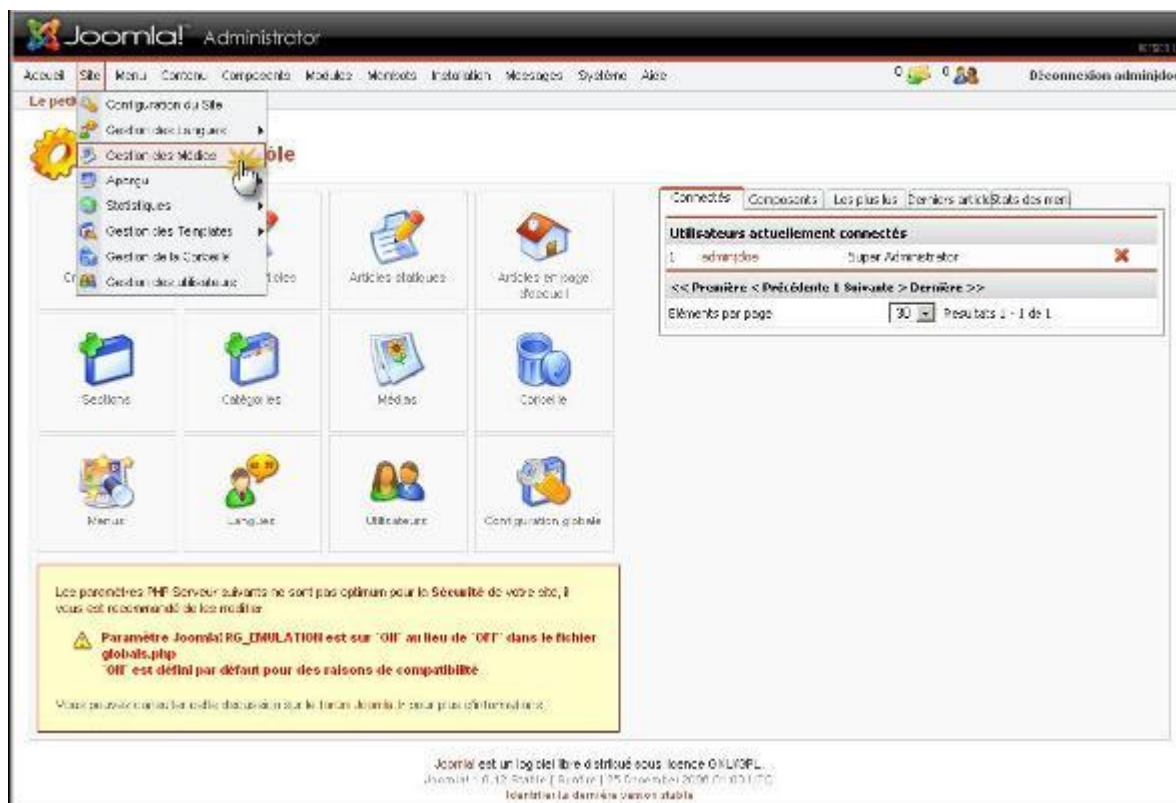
Joomla! Administrator

Accueil Site Menu Contenu Composants Modules Plugins Installation Messages Système Aide

0 0 Déconnexion adminjdoc

Le peti

Configuration du Site
Gestion des Langues
Gestion des Médias
Aperçu
Statistiques
Gestion des Templates
Gestion de la Corbeille
Gestion des utilisateurs

óle

Cr ticles Articles statiques Articles en page d'accueil

Sections Catégories Médias Corbeille

Menus Langues Utilisateurs Configuration globale

Connectés Composants Les plus lus Derniers articl Stats des men

Utilisateurs actuellement connectés

1 adminjdoc Super Administrator

<< Première < Précédente 1 Suivante > Dernière >>

Eléments par page 30 Résultats 1 - 1 de 1

Les paramètres PHP Serveur suivants ne sont pas optimum pour la Sécurité de votre site, il vous est recommandé de les modifier:

Paramètre Joomla! RG_EMULATION est sur 'ON' au lieu de 'OFF' dans le fichier globals.php
'Off' est défini par défaut pour des raisons de compatibilité

Vous pouvez consulter cette discussion sur le forum Joomla! pour plus d'informations.

Joomla! est un logiciel libre distribué sous licence GNU/GPL.
Joomla! 1.0.12 Stable [ Sunfire ] 25 December 2006 01:00 UTC
Identifier la dernière version stable